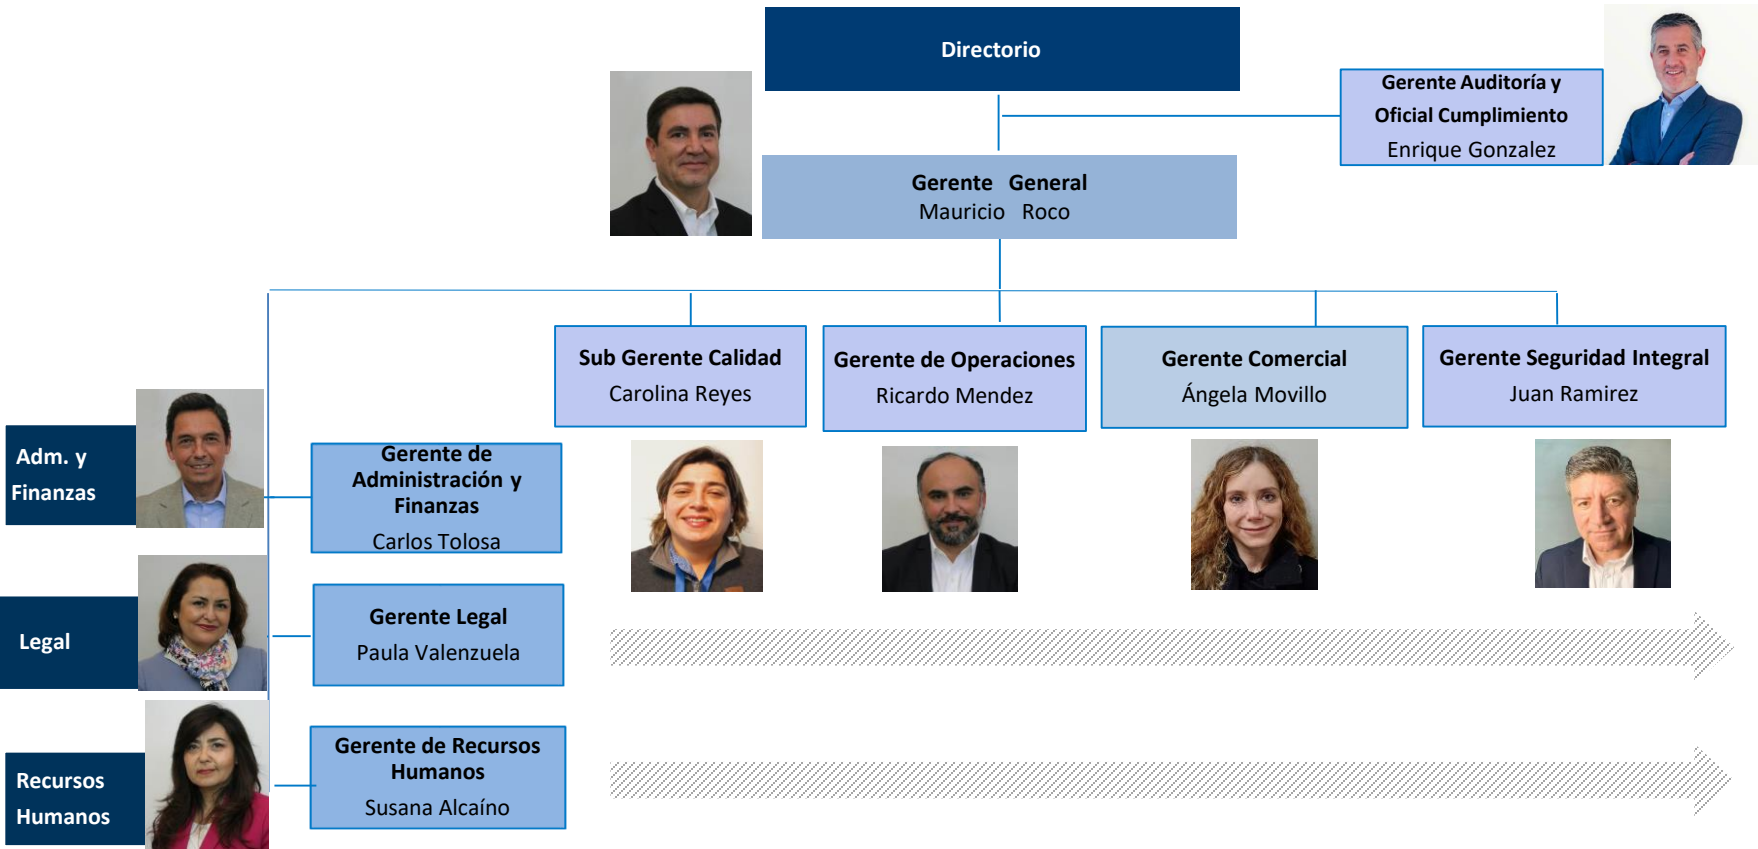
Directorio

Gerente Auditoría y Oficial Cumplimiento
Enrique Gonzalez

Gerente General
Mauricio Roco

Sub Gerente Calidad
Carolina Reyes

Gerente de Operaciones
Ricardo Mendez

Gerente Comercial
Ángela Movillo

Gerente Seguridad Integral
Juan Ramirez

Adm. y Finanzas

Gerente de Administración y Finanzas
Carlos Tolosa

Legal

Gerente Legal
Paula Valenzuela

Recursos Humanos

Gerente de Recursos Humanos
Susana Alcaíno